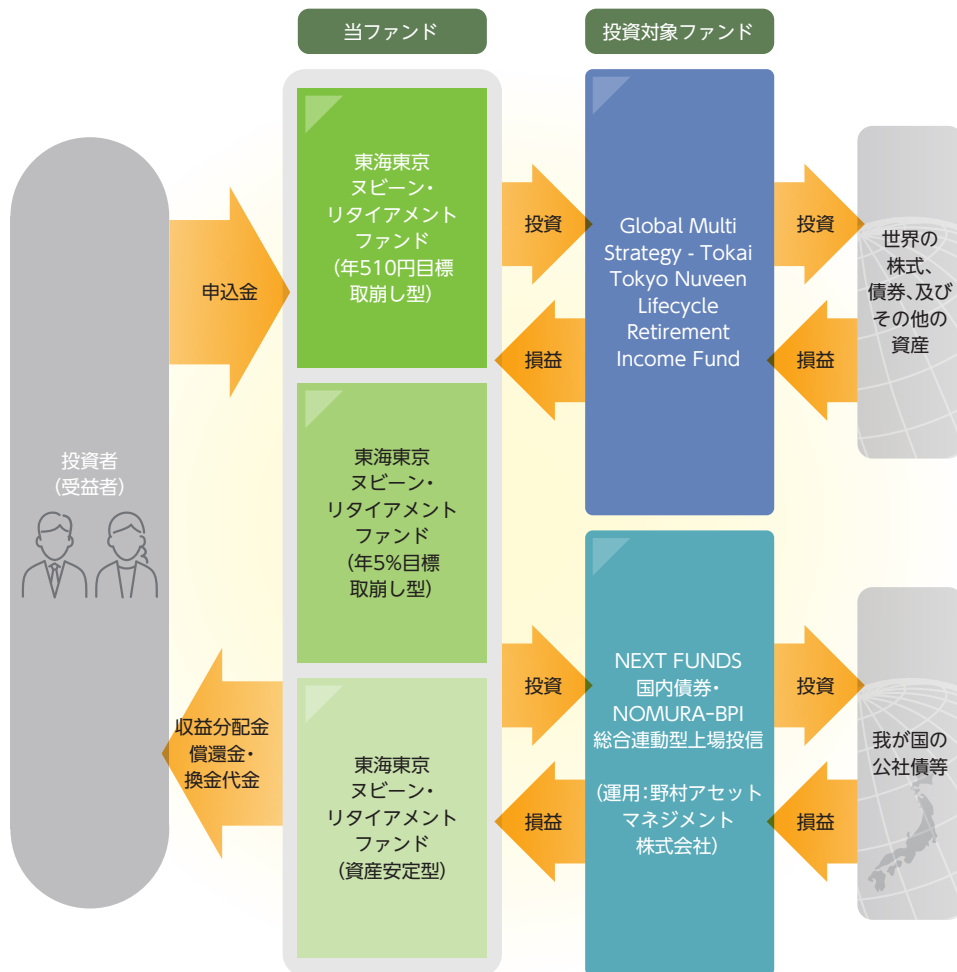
当ファンド

投資対象ファンド

投資者
（受益者）

申込金

収益分配金
償還金・
換金代金

東海東京
ヌビーン・
リタイアメント
ファンド
（年510円目標
取崩し型）

東海東京
ヌビーン・
リタイアメント
ファンド
（年5%目標
取崩し型）

東海東京
ヌビーン・
リタイアメント
ファンド
（資産安定型）

投資

損益

投資

損益

Global Multi Strategy - Tokai Tokyo Nuveen Lifecycle Retirement Income Fund

NEXT FUNDS
国内債券・
NOMURA-BPI
総合連動型上場投信

（運用：野村アセット
マネジメント
株式会社）

投資

損益

投資

損益

世界の
株式、
債券、及び
その他の
資産

我が国の
公社債等